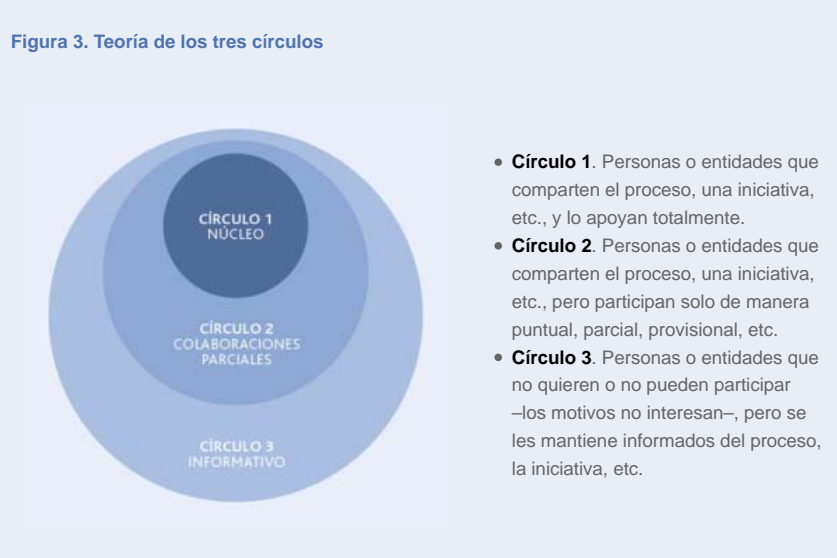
Figura 3. Teoría de los tres círculos

CÍRCULO 1
NÚCLEO

CÍRCULO 2
COLABORACIONES
PARCIALES

CÍRCULO 3
INFORMATIVO

- **Círculo 1**. Personas o entidades que comparten el proceso, una iniciativa, etc., y lo apoyan totalmente.
- **Círculo 2**. Personas o entidades que comparten el proceso, una iniciativa, etc., pero participan solo de manera puntual, parcial, provisional, etc.
- **Círculo 3**. Personas o entidades que no quieren o no pueden participar –los motivos no interesan–, pero se les mantiene informados del proceso, la iniciativa, etc.